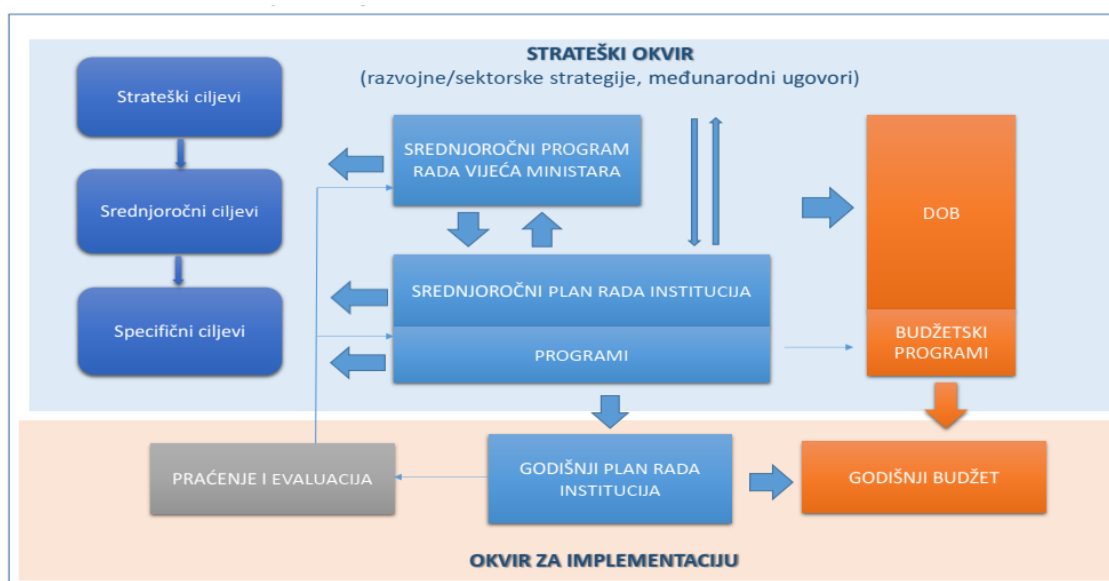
STRATEŠKI OKVIR
(razvojne/sektorske strategije, međunarodni ugovori)

Strateški ciljevi

Srednjoročni ciljevi

Specifični ciljevi

SREDNJOROČNI PROGRAM RADA VIJEĆA MINISTARA

SREDNJOROČNI PLAN RADA INSTITUCIJA

PROGRAMI

DOB

BUDŽETSKI PROGRAMI

PRAĆENJE I EVALUACIJA

GODIŠNJI PLAN RADA INSTITUCIJA

GODIŠNJI BUDŽET

OKVIR ZA IMPLEMENTACIJU